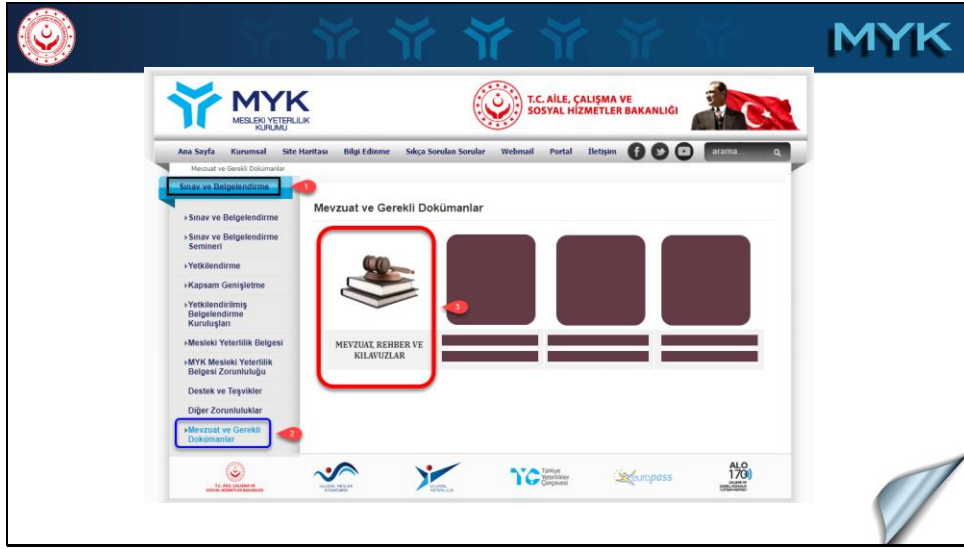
MYK

MYK
MESLEKİ YETERLİLİK KURUMU

T.C. AİLE, ÇALIŞMA VE SOSYAL HİZMETLER BAKANLIĞI

Ana Sayfa Kurumsal Site Haritası Bilgi Edinme Sıkça Sorulan Sorular Webmail Portal İletişim arama...

Mevzuat ve Gerekli Dokümanlar

Sınav ve Belgelendirme 1

›Sınav ve Belgelendirme
›Sınav ve Belgelendirme Semineri
›Yetkilendirme
›Kapsam Genişletme
›Yetkilendirilmiş Belgelendirme Kuruluşları
›Mesleki Yeterlilik Belgesi
›MYK Mesleki Yeterlilik Belgesi Zorunluluğu
Destek ve Teşvikler
Diğer Zorunluluklar
›Mevzuat ve Gerekli Dokümanlar 2

Mevzuat ve Gerekli Dokümanlar

3

MEVZUAT, REHBER VE KILAVUZLAR

T.C. AİLE, ÇALIŞMA VE SOSYAL HİZMETLER BAKANLIĞI
ULUSAL MESLEK STANDARDI
ULUSAL YETERLİLİK
Türkiye Yeterlilikler Çerçevesi
europass
ALO 170